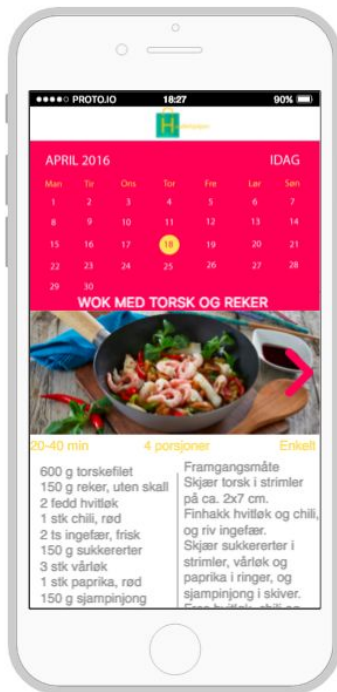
●●●●○ PROTO.IO 18:27 90%

H

APRIL 2016 IDAG

| Man | Tir | Ons | Tor | Fre | Lør | Søn |
|---|---|---|---|---|---|---|
| 1 | 2 | 3 | 4 | 5 | 6 | 7 |
| 8 | 9 | 10 | 11 | 12 | 13 | 14 |
| 15 | 16 | 17 | 18 | 19 | 20 | 21 |
| 22 | 23 | 24 | 25 | 26 | 27 | 28 |
| 29 | 30 | | | | | |

WOK MED TORSK OG REKER

20-40 min 4 porsjoner Enkelt

600 g torskefilet
150 g reker, uten skall
2 fedd hvitløk
1 stk chili, rød
2 ts ingefær, frisk
150 g sukkererter
3 stk vårløk
1 stk paprika, rød
150 g sjampinjong

Framgangsmåte
Skjær torsk i strimler på ca. 2x7 cm.
Finhakk hvitløk og chili, og riv ingefær.
Skjær sukkererter i strimler, vårløk og paprika i ringer, og sjampinjong i skiver.
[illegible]